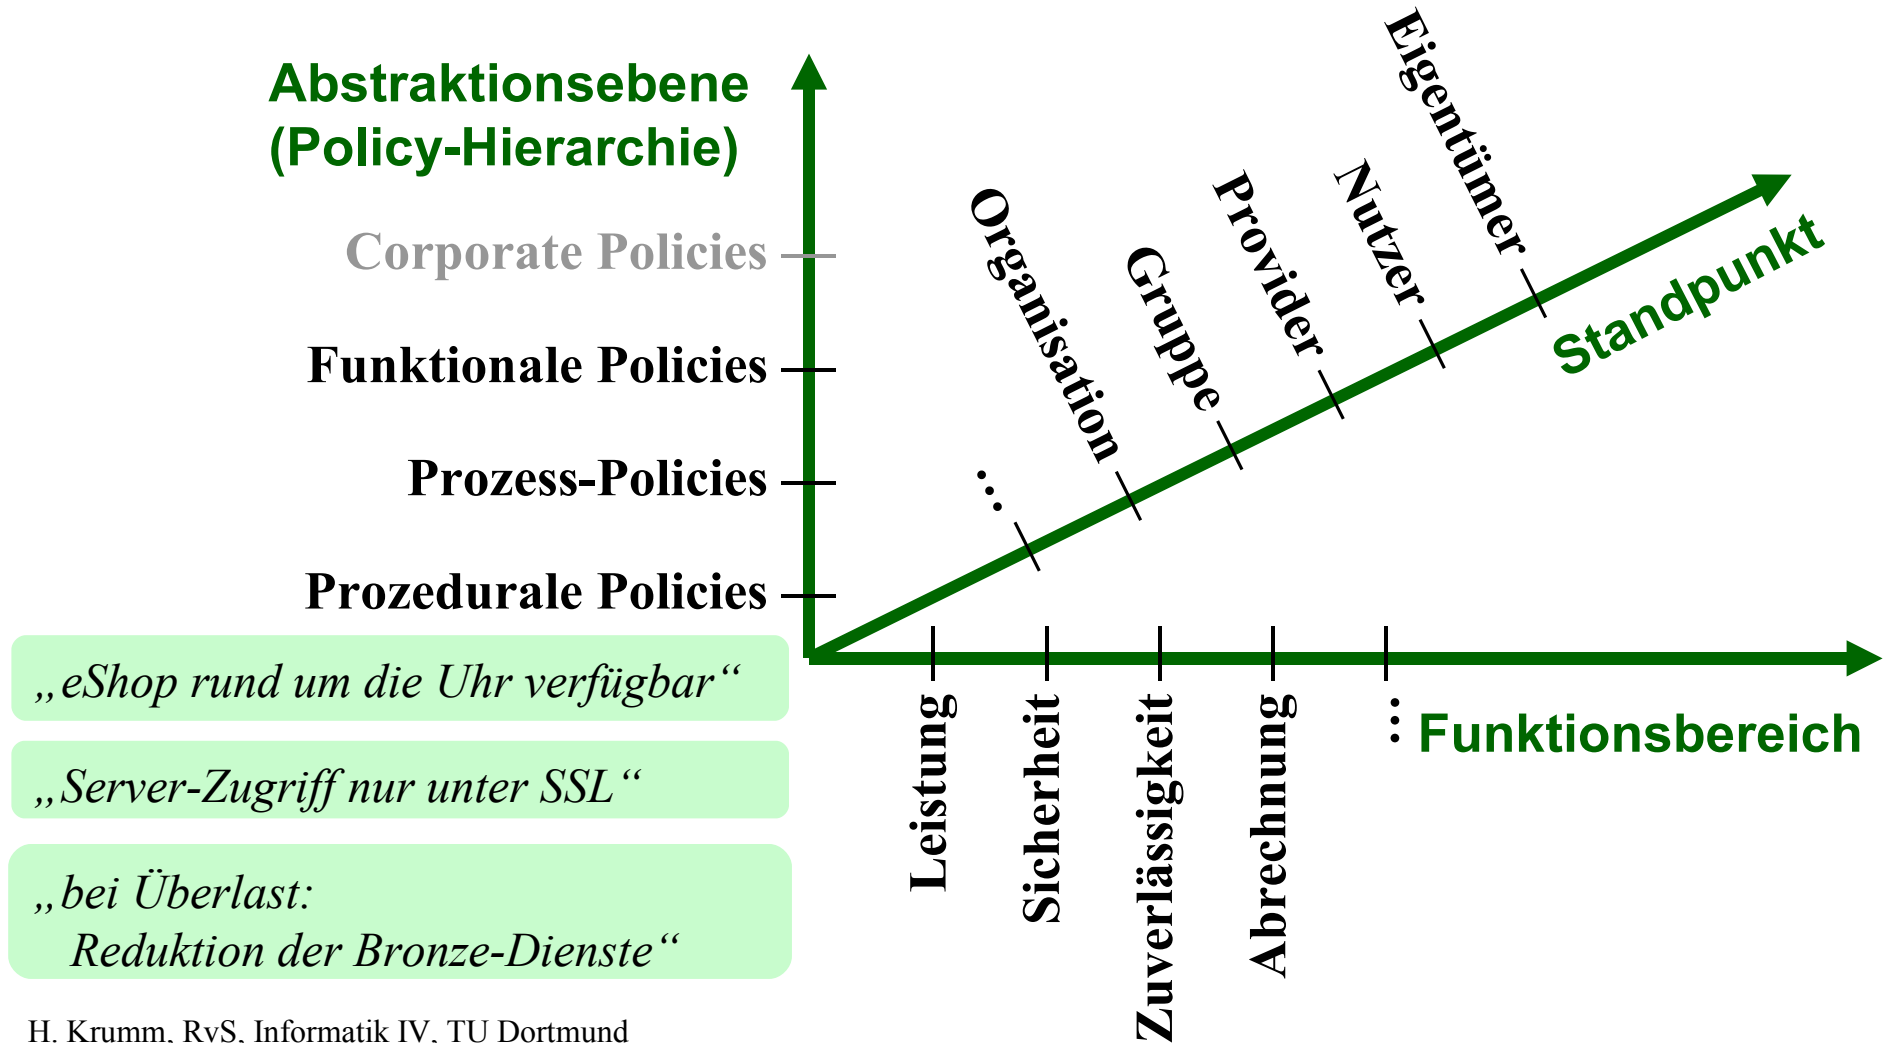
Abstraktionsebene
(Policy-Hierarchie)

Corporate Policies

Funktionale Policies

Prozess-Policies

Prozedurale Policies

…
Organisation
Gruppe
Provider
Nutzer
Eigentümer

Standpunkt

„eShop rund um die Uhr verfügbar“

„Server-Zugriff nur unter SSL“

„bei Überlast:
Reduktion der Bronze-Dienste“

Leistung
Sicherheit
Zuverlässigkeit
Abrechnung
…

Funktionsbereich

H. Krumm, RvS, Informatik IV, TU Dortmund